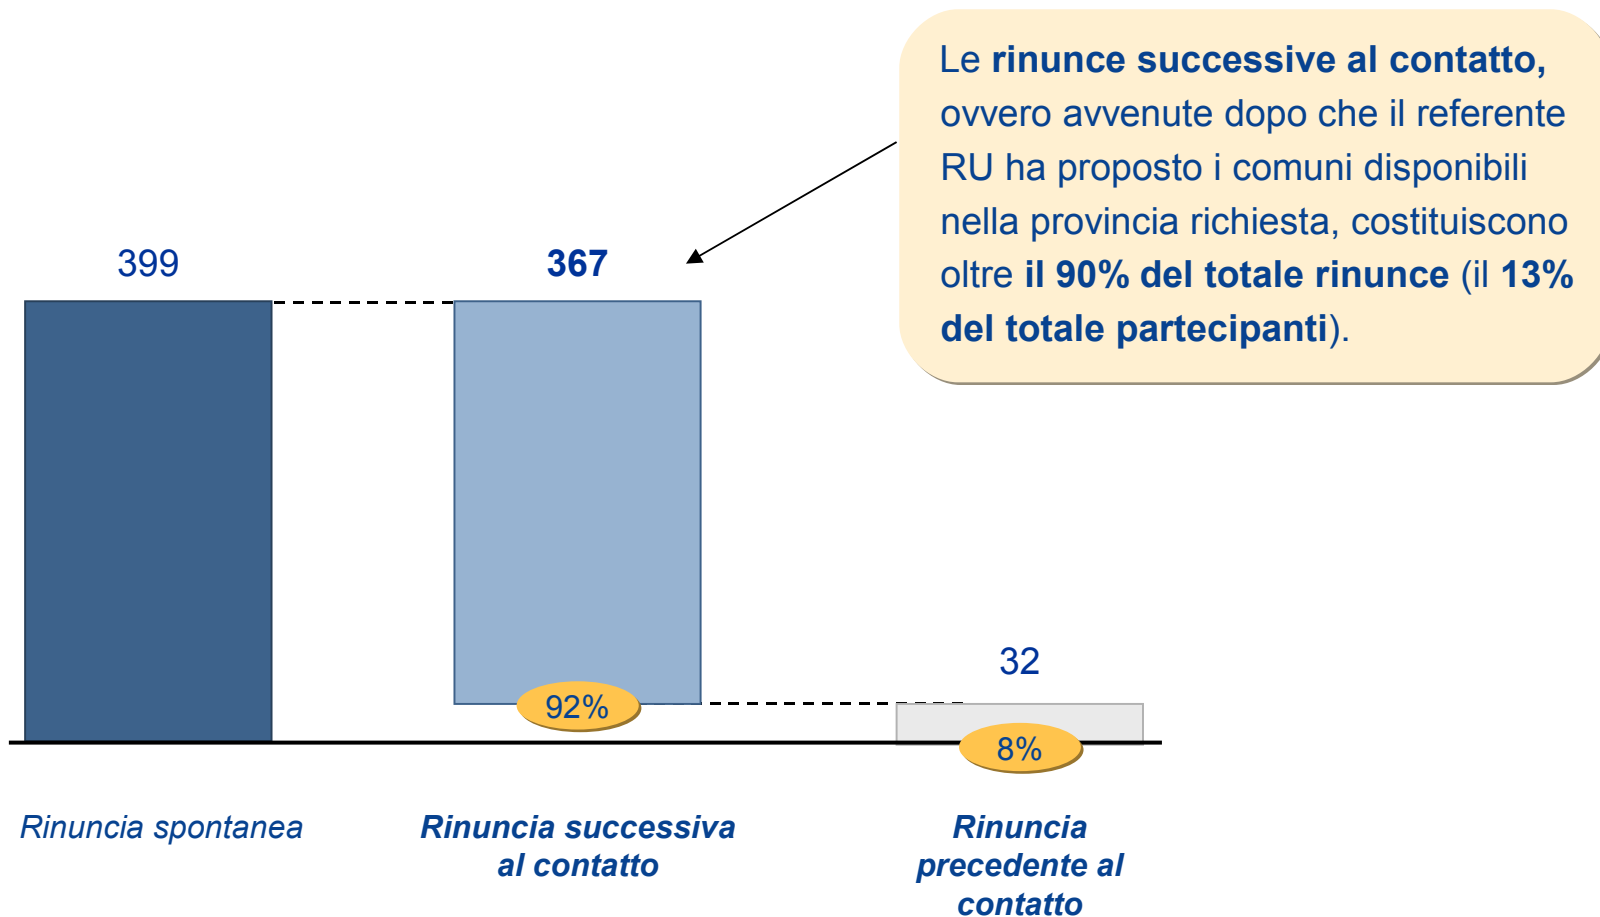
Le **rinunce successive al contatto,** ovvero avvenute dopo che il referente RU ha proposto i comuni disponibili nella provincia richiesta, costituiscono oltre **il 90% del totale rinunce** (il **13% del totale partecipanti**).

399

367

32

92%

8%

Rinuncia spontanea

Rinuncia successiva al contatto

Rinuncia precedente al contatto